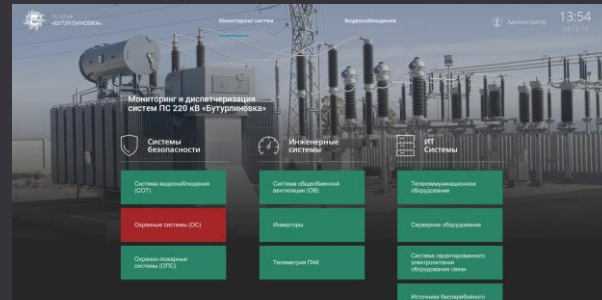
ПС 220 кВ «БУТУРЛИНОВКА»

Мониторинг систем

Видеонаблюдение

Администратор

13:54

04.12.19

Мониторинг и диспетчеризация систем ПС 220 кВ «Бутурлиновка»

Системы безопасности

Инженерные системы

ИТ Системы

Система видеонаблюдения (СОТ)

Охранные системы (ОС)

Охранно-пожарные системы (ОПС)

Система общеобменной вентиляции (ОВ)

Инверторы

Телеметрия ПАК

Телекоммуникационное оборудование

Серверное оборудование

Система гарантированного электропитания оборудования связи

Источник бесперебойного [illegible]